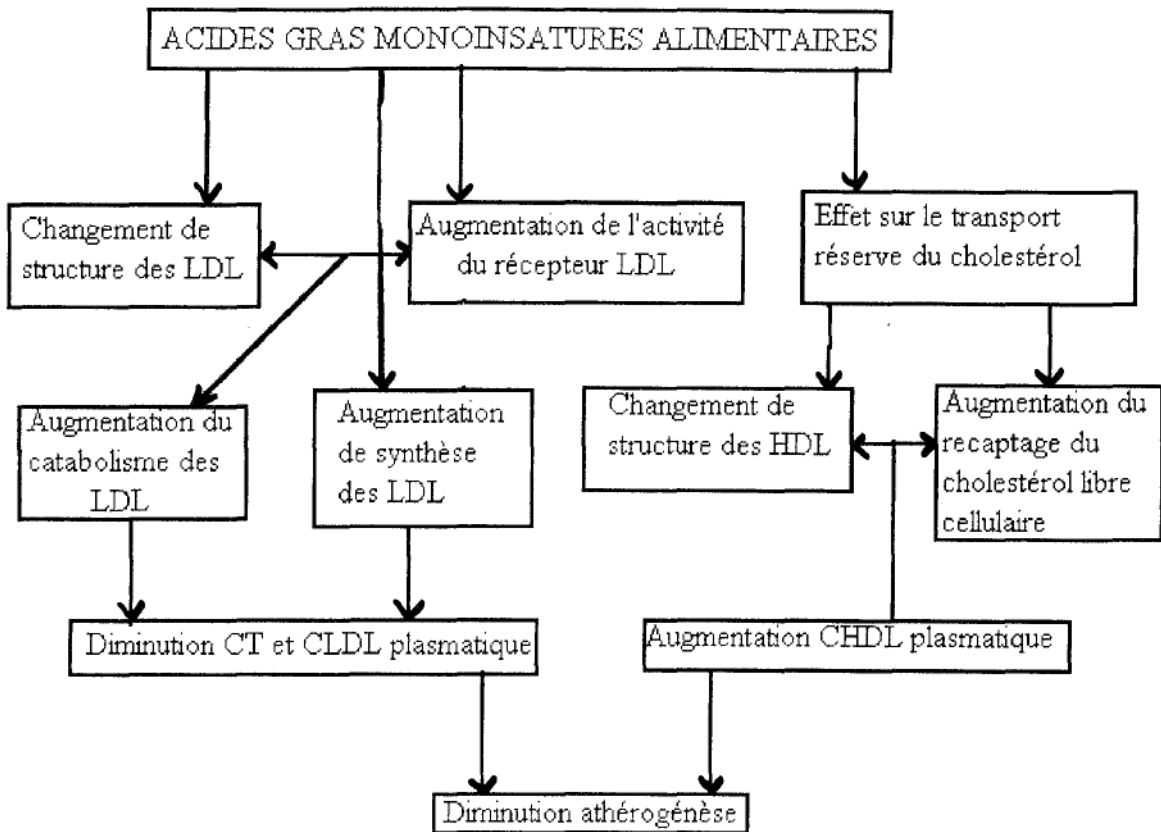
ACIDES GRAS MONOINSATURES ALIMENTAIRES

Changement de structure des LDL

Augmentation de l'activité du récepteur LDL

Effet sur le transport réserve du cholestérol

Augmentation du catabolisme des LDL

Augmentation de synthèse des LDL

Changement de structure des HDL

Augmentation du recaptage du cholestérol libre cellulaire

Diminution CT et CLDL plasmatique

Augmentation CHDL plasmatique

Diminution athérogénèse